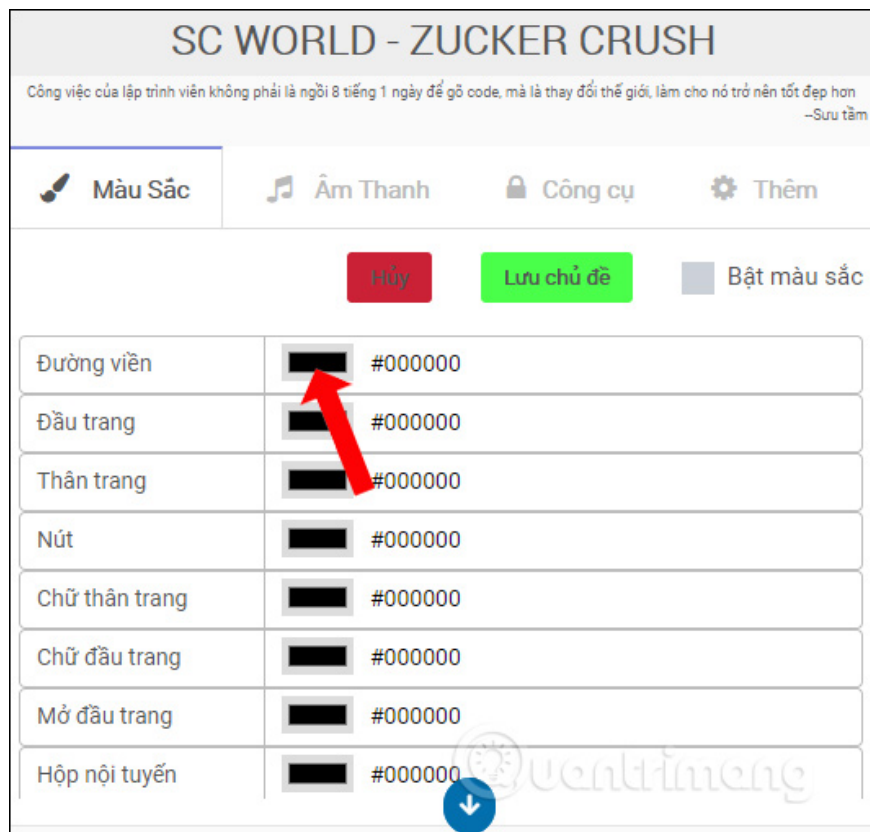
SC WORLD - ZUCKER CRUSH

Công việc của lập trình viên không phải là ngồi 8 tiếng 1 ngày để gõ code, mà là thay đổi thế giới, làm cho nó trở nên tốt đẹp hơn
--Sưu tầm

Màu Sắc
Âm Thanh
Công cụ
Thêm

Hủy
Lưu chủ đề
Bật màu sắc

| Đường viền | #000000 |
|---|---|
| Đầu trang | #000000 |
| Thân trang | #000000 |
| Nút | #000000 |
| Chữ thân trang | #000000 |
| Chữ đầu trang | #000000 |
| Mở đầu trang | #000000 |
| Hộp nội tuyến | #000000 |

Quantrimang